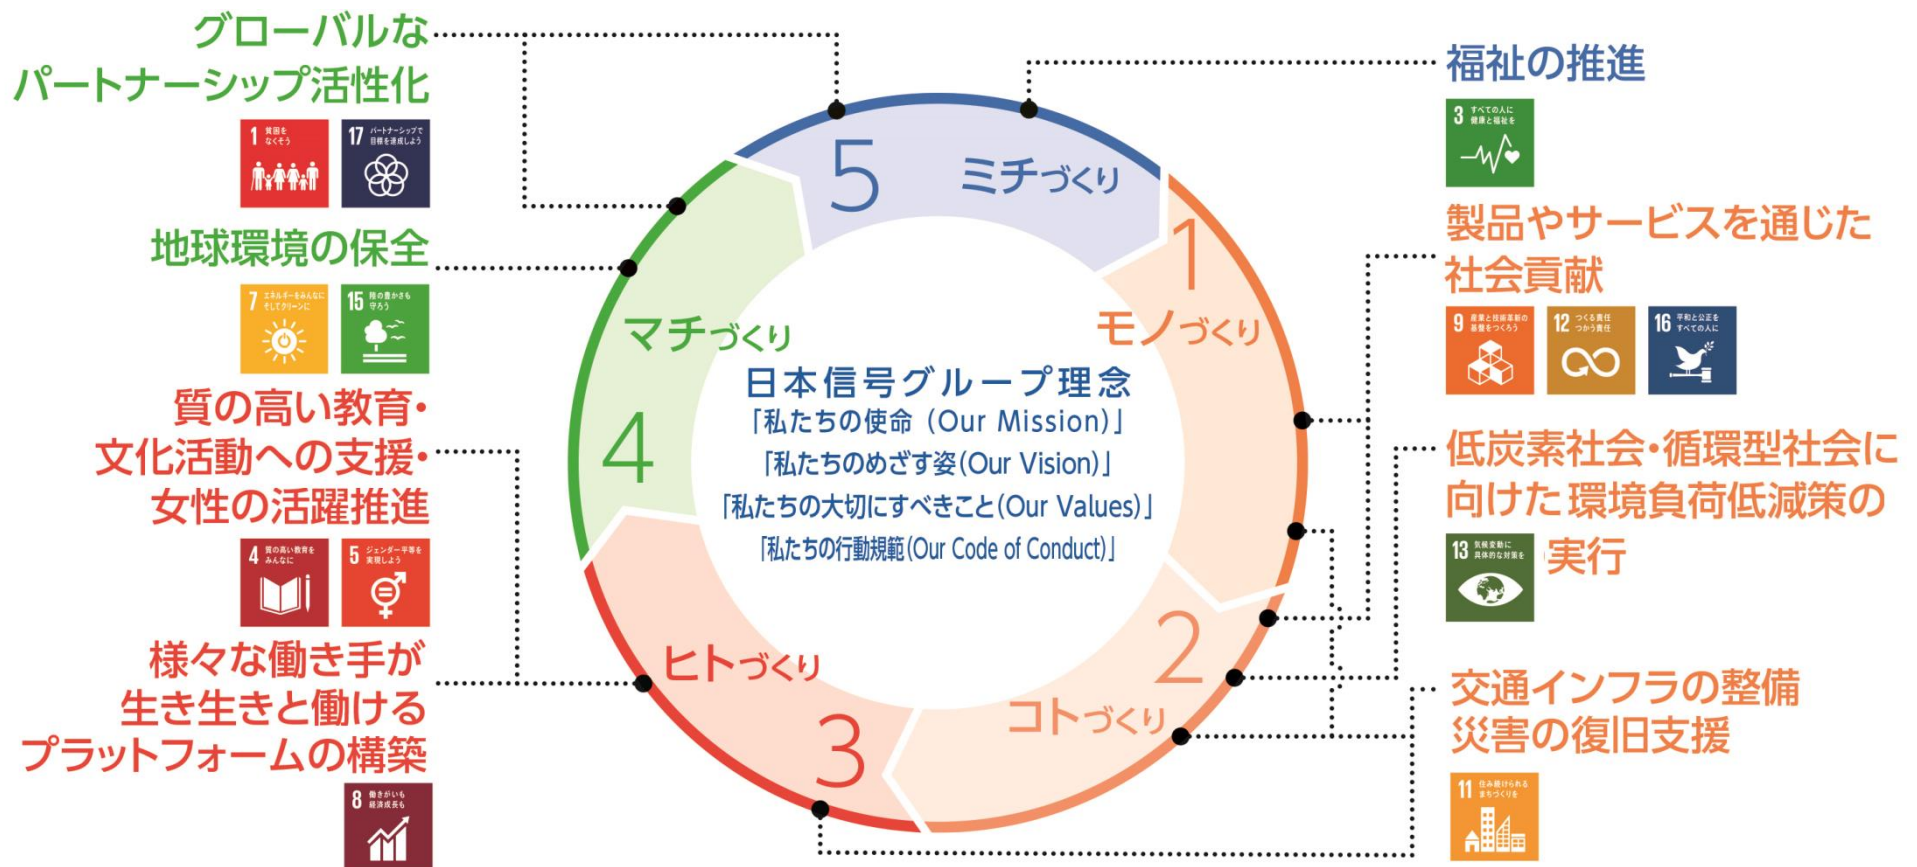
グローバルな
パートナーシップ活性化

1 貧困をなくそう
17 パートナーシップで目標を達成しよう

地球環境の保全

7 エネルギーをみんなにそしてクリーンに
15 陸の豊かさも守ろう

質の高い教育・
文化活動への支援・
女性の活躍推進

4 質の高い教育をみんなに
5 ジェンダー平等を実現しよう

様々な働き手が
生き生きと働ける
プラットフォームの構築

8 働きがいも経済成長も

福祉の推進

3 すべての人に健康と福祉を

製品やサービスを通じた
社会貢献

9 産業と技術革新の基盤をつくろう
12 つくる責任つかう責任
16 平和と公正をすべての人に

低炭素社会・循環型社会に
向けた環境負荷低減策の
実行

13 気候変動に具体的な対策を

交通インフラの整備
災害の復旧支援

11 住み続けられるまちづくりを

5 ミチづくり
1 モノづくり
2 コトづくり
3 ヒトづくり
4 マチづくり

日本信号グループ理念
「私たちの使命（Our Mission）」
「私たちのめざす姿（Our Vision）」
「私たちの大切にすべきこと（Our Values）」
「私たちの行動規範（Our Code of Conduct）」